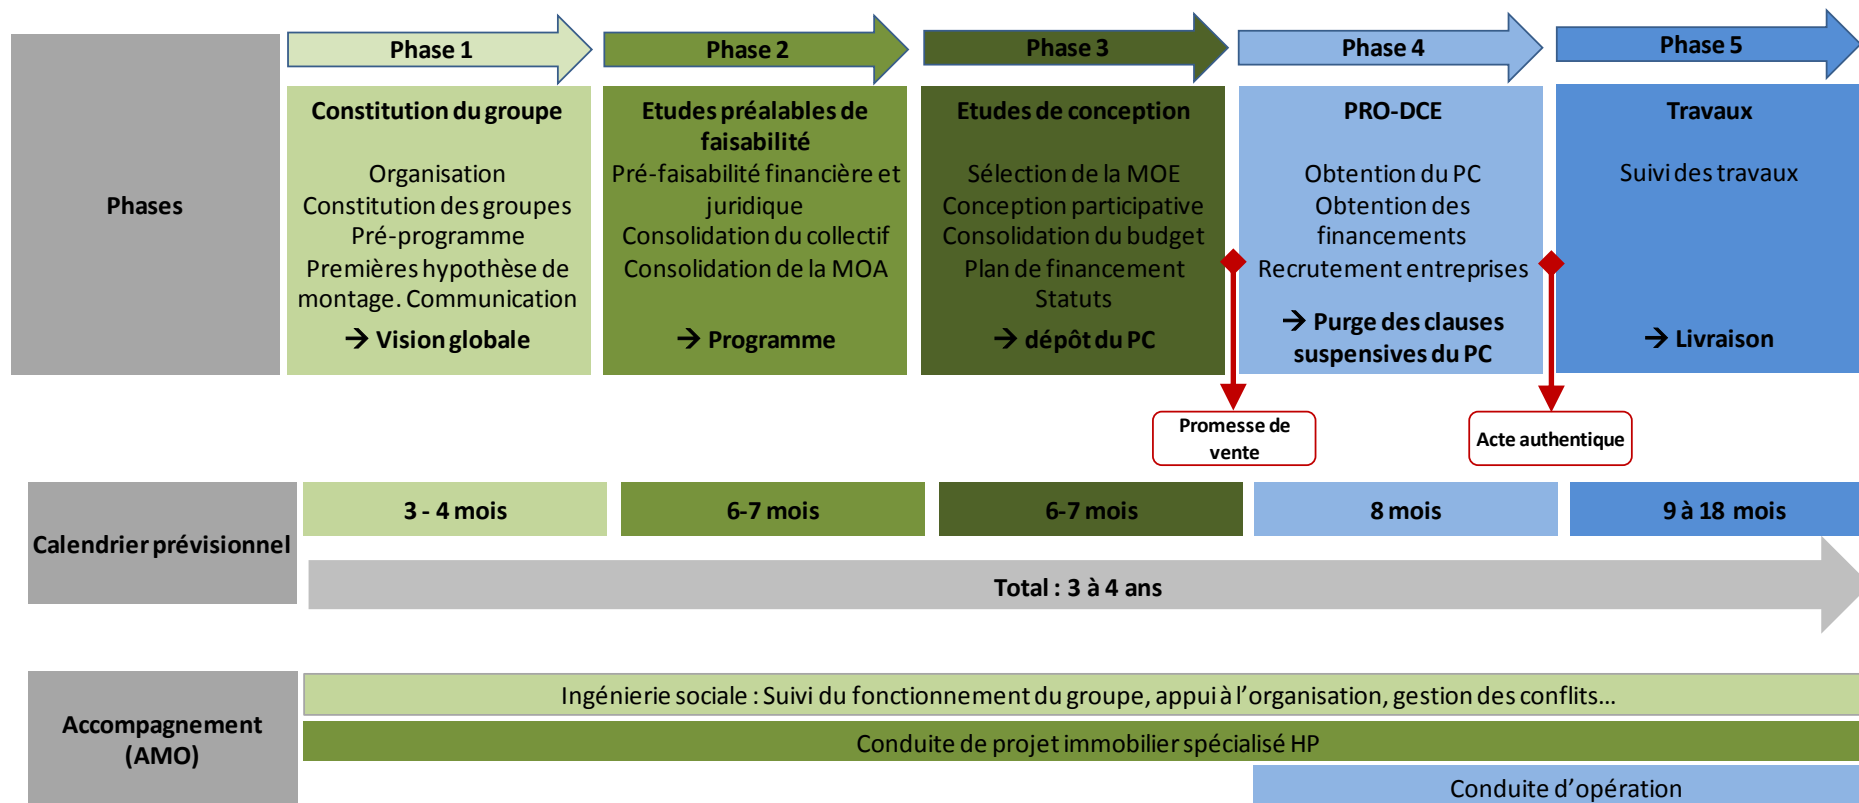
Phases

Phase 1

Constitution du groupe

Organisation
Constitution des groupes
Pré-programme
Premières hypothèse de montage. Communication

→ Vision globale

Phase 2

Etudes préalables de faisabilité

Pré-faisabilité financière et juridique
Consolidation du collectif
Consolidation de la MOA

→ Programme

Phase 3

Etudes de conception

Sélection de la MOE
Conception participative
Consolidation du budget
Plan de financement
Statuts

→ dépôt du PC

Phase 4

PRO-DCE

Obtention du PC
Obtention des financements
Recrutement entreprises

→ Purge des clauses suspensives du PC

Phase 5

Travaux

Suivi des travaux

→ Livraison

Promesse de vente

Acte authentique

Calendrier prévisionnel

3 - 4 mois

6-7 mois

6-7 mois

8 mois

9 à 18 mois

Total : 3 à 4 ans

Accompagnement (AMO)

Ingénierie sociale : Suivi du fonctionnement du groupe, appui à l'organisation, gestion des conflits…

Conduite de projet immobilier spécialisé HP

Conduite d'opération